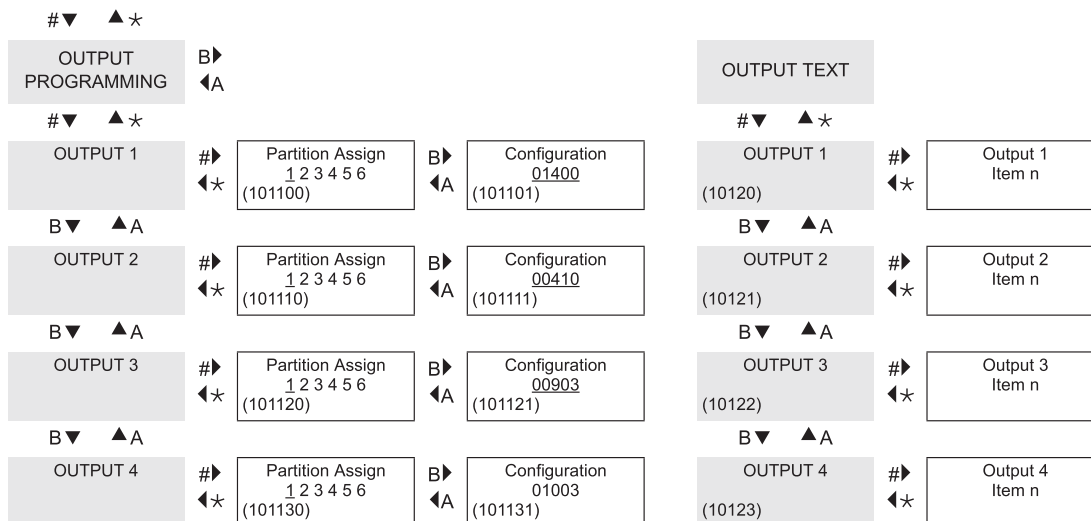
#▼ ▲⋆

OUTPUT PROGRAMMING

B▶
◀A

OUTPUT TEXT

#▼ ▲⋆

#▼ ▲⋆

OUTPUT 1

#▶
◀⋆

Partition Assign
1 2 3 4 5 6
(101100)

B▶
◀A

Configuration
01400
(101101)

OUTPUT 1
(10120)

#▶
◀⋆

Output 1
Item n

B▼ ▲A

B▼ ▲A

OUTPUT 2

#▶
◀⋆

Partition Assign
1 2 3 4 5 6
(101110)

B▶
◀A

Configuration
00410
(101111)

OUTPUT 2
(10121)

#▶
◀⋆

Output 2
Item n

B▼ ▲A

B▼ ▲A

OUTPUT 3

#▶
◀⋆

Partition Assign
1 2 3 4 5 6
(101120)

B▶
◀A

Configuration
00903
(101121)

OUTPUT 3
(10122)

#▶
◀⋆

Output 3
Item n

B▼ ▲A

B▼ ▲A

OUTPUT 4

#▶
◀⋆

Partition Assign
1 2 3 4 5 6
(101130)

B▶
◀A

Configuration
01003
(101131)

OUTPUT 4
(10123)

#▶
◀⋆

Output 4
Item n